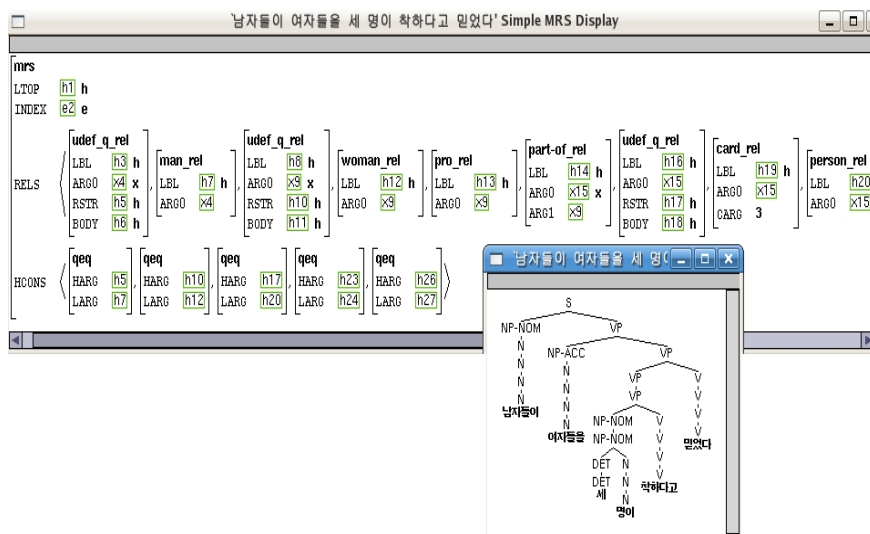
'남자들이 여자들을 세 명이 착하다고 믿었다' Simple MRS Display

mrs
LTOP h1 h
INDEX e2 e

RELS ⟨ [udef_q_rel LBL h3 h ARG0 x4 x RSTR h5 h BODY h6 h], [man_rel LBL h7 h ARG0 x4], [udef_q_rel LBL h8 h ARG0 x9 x RSTR h10 h BODY h11 h], [woman_rel LBL h12 h ARG0 x9], [pro_rel LBL h13 h ARG0 x9], [part-of_rel LBL h14 h ARG0 x15 x ARG1 x9], [udef_q_rel LBL h16 h ARG0 x15 RSTR h17 h BODY h18 h], [card_rel LBL h19 h ARG0 x15 CARG 3], [person_rel LBL h20 ARG0 x15

HCONS ⟨ [qeq HARG h5 LARG h7], [qeq HARG h10 LARG h12], [qeq HARG h17 LARG h20], [qeq HARG h23 LARG h24], [qeq HARG h26 LARG h27] ⟩

남자들이 여자들을 세 명(

S
NP-NOM
N
N
N
N
남자들이
VP
NP-ACC
N
N
N
N
여자들을
VP
VP
VP
NP-NOM
NP-NOM
DET
DET
세
N
N
N
명이
V
V
V
착하다고
V
V
V
V
믿었다